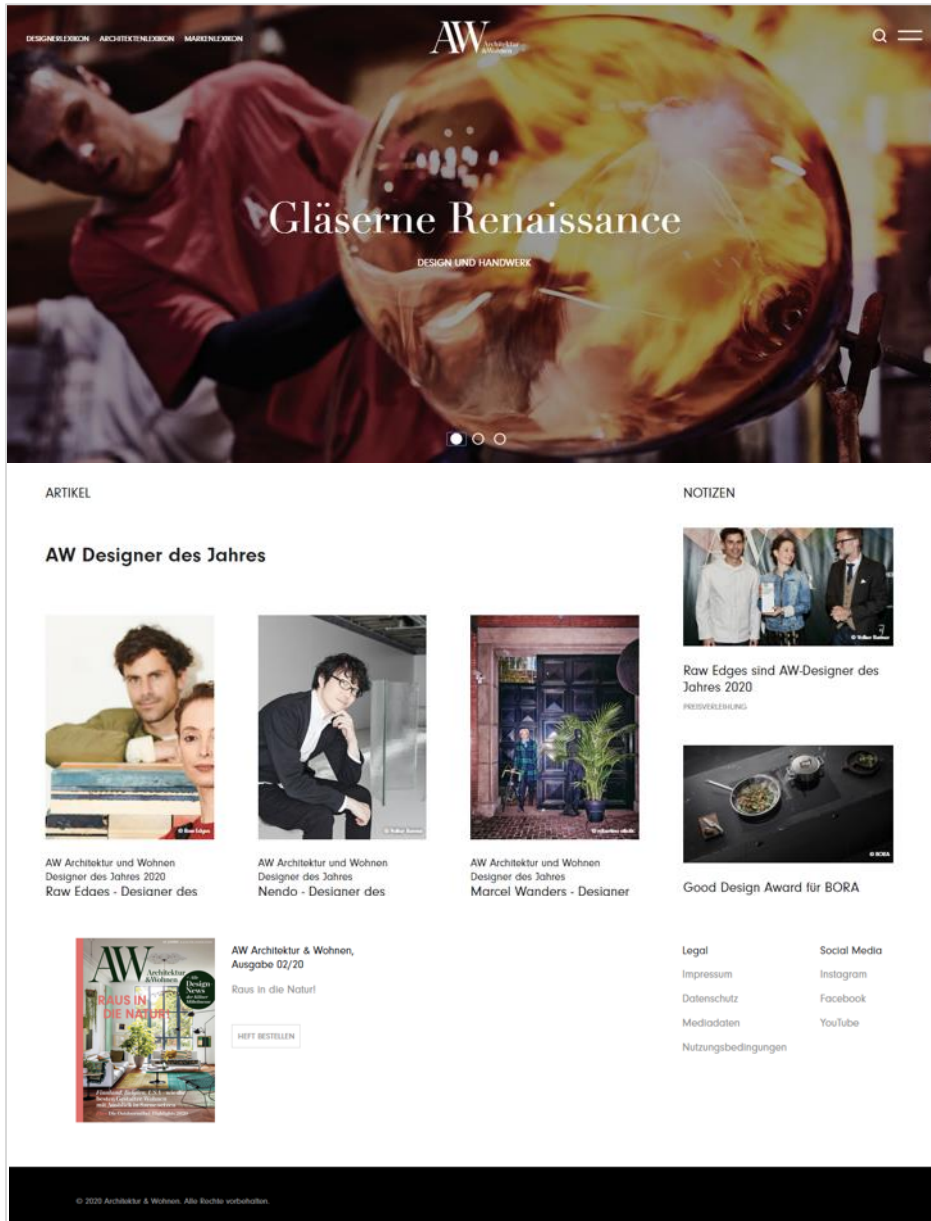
DESIGNERLEXIKON ARCHITEKTENLEXIKON MARKENLEXIKON

AW Architektur & Wohnen

Gläserne Renaissance

DESIGN UND HANDWERK

ARTIKEL

AW Designer des Jahres

© Raw Edges

AW Architektur und Wohnen Designer des Jahres 2020
Raw Edges - Designer des

© Volker Renner

AW Architektur und Wohnen Designer des Jahres
Nendo - Designer des

© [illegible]

AW Architektur und Wohnen Designer des Jahres
Marcel Wanders - Designer

NOTIZEN

© Volker Renner

Raw Edges sind AW-Designer des Jahres 2020

PREISVERLEIHUNG

© BORA

Good Design Award für BORA

AW Architektur & Wohnen

RAUS IN DIE NATUR!

Design News

AW Architektur & Wohnen, Ausgabe 02/20

Raus in die Natur!

HEFT BESTELLEN

Legal
Impressum
Datenschutz
Mediadaten
Nutzungsbedingungen

Social Media
Instagram
Facebook
YouTube

© 2020 Architektur & Wohnen. Alle Rechte vorbehalten.